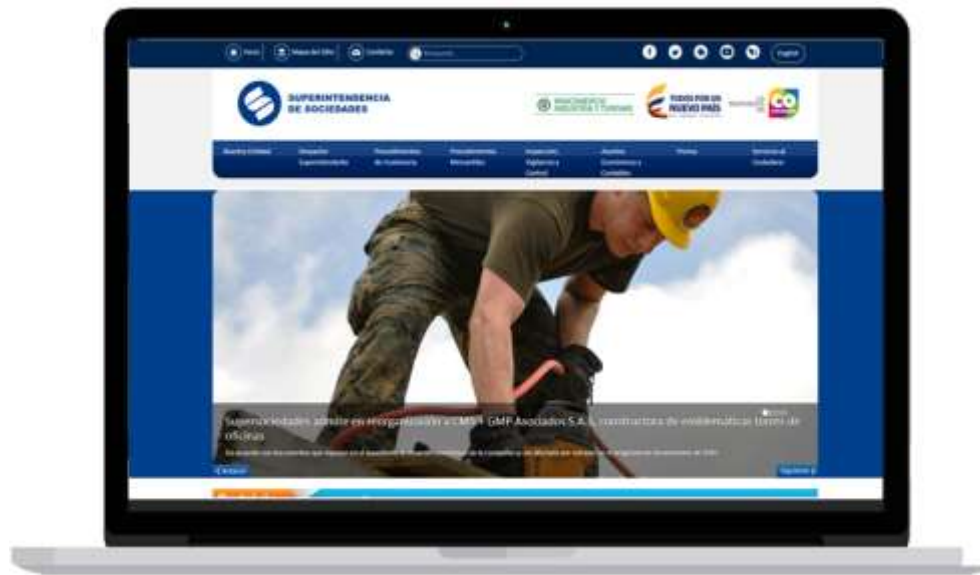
Inicio Mapa del Sitio Contacto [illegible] English

SUPERINTENDENCIA DE SOCIEDADES

MINCOMERCIO INDUSTRIA Y TURISMO

TODOS POR UN NUEVO PAÍS

CO

Nuestra Entidad | Despacho Superintendente | Procedimientos de Insolvencia | Procedimientos Mercantiles | Inspección, Vigilancia y Control | Asuntos Económicos y Contables | Prensa | Servicio al Ciudadano

Supersociedades admite en reorganización a CMS + GMP Asociados S.A.S, constructora de emblemáticas torres de oficinas

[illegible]

Anterior Siguiente